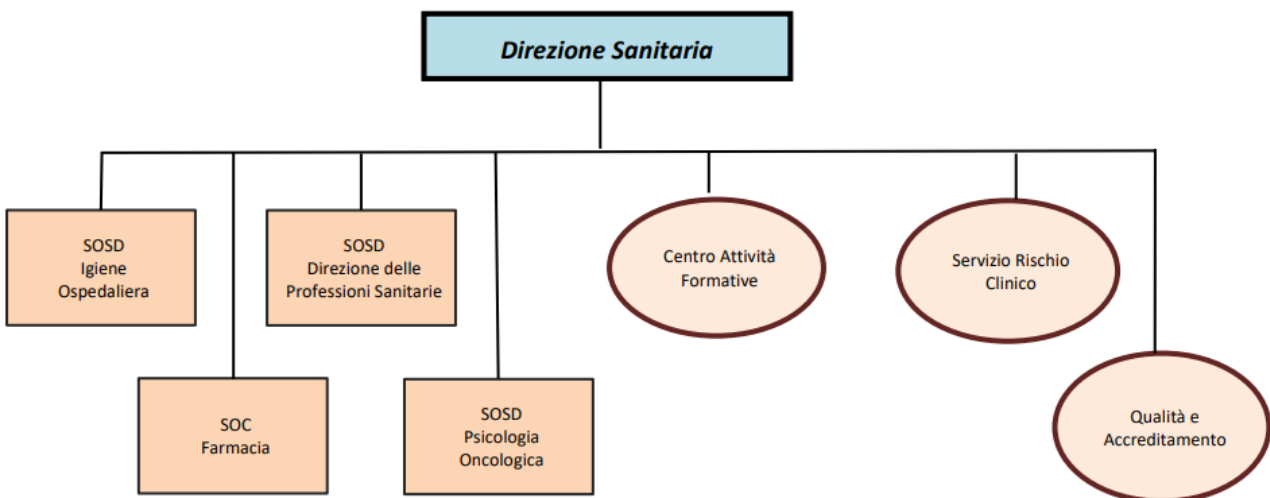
Direzione Sanitaria

SOSD
Igiene
Ospedaliera

SOSD
Direzione delle
Professioni Sanitarie

Centro Attività
Formative

Servizio Rischio
Clinico

SOC
Farmacia

SOSD
Psicologia
Oncologica

Qualità e
Accreditamento